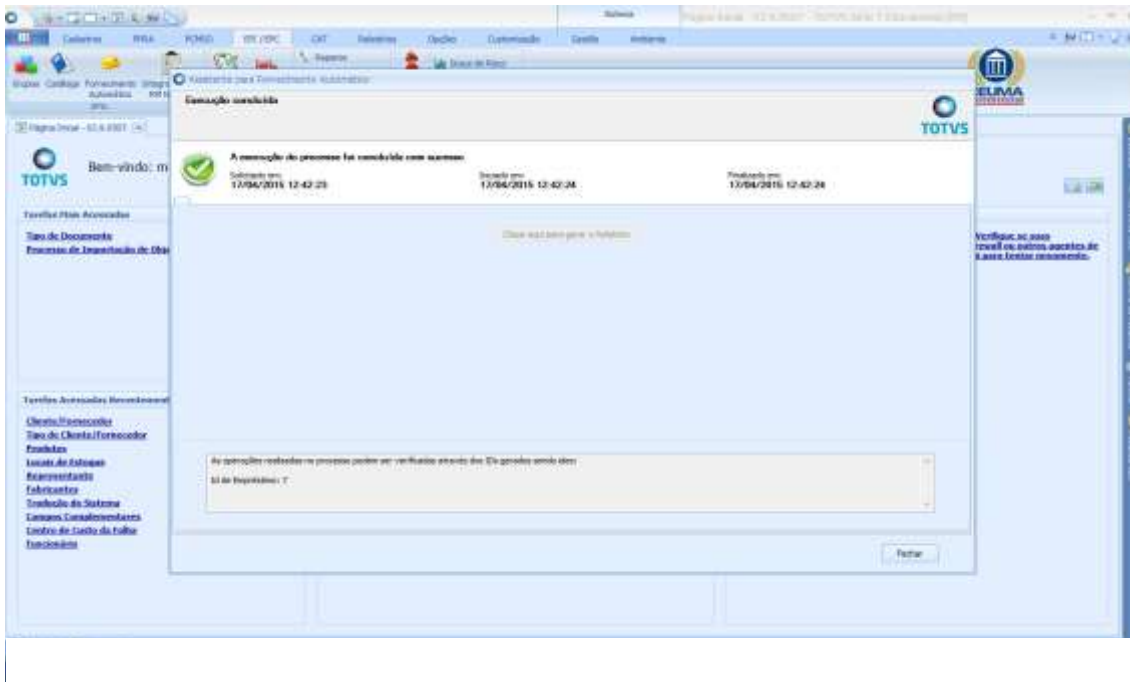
Cadastros	RM	PCMSO	SST / EPC	CAT	Relatórios	Opções	Customização	Gestão	Ambiente

Empresas	Catálogo	Fornecimento Automático	Integra

Assistente para Fornecimento Automático

Execução concluída

TOTVS

A execução do processo foi concluída com sucesso

Solicitado em:
17/04/2015 12:42:23

Iniciado em:
17/04/2015 12:42:24

Finalizado em:
17/04/2015 12:42:24

Clique aqui para gerar o Relatório

As operações realizadas no processo podem ser verificadas através dos IDs gerados sendo eles:

Id de Requisições: 7

Fechar

Página Inicial - 02.6.0507

TOTVS

Bem-vindo: m

Tarefas Mais Acessadas

Tipo de Documento
Processo de Importação de Dbi

Tarefas Acessadas Recentemente

Cliente/Fornecedor
Tipo de Cliente/Fornecedor
Produtos
Locais de Estoque
Representante
Fabricantes
Tradução do Sistema
Campos Complementares
Centro de Custo da Folha
Funcionário

Verifique se seus
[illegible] ou outros agentes de
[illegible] para testar o documento.

EUMA